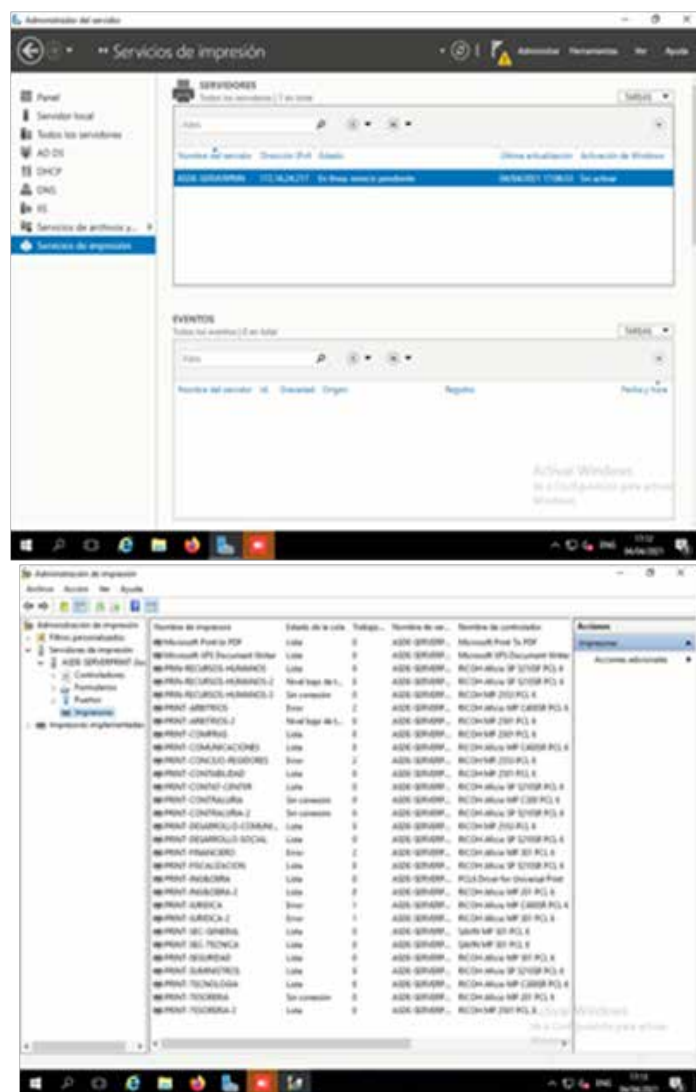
Administrador del servidor

Servicios de impresión

Administrar Herramientas Ver Ayuda

Panel
Servidor local
Todos los servidores
AD DS
DHCP
DNS
IIS
Servicios de archivos y...
Servicios de impresión

SERVIDORES
Todos los servidores | 1 en total

Tareas

Filtro

Nombre del servidor Dirección IPv4 Estado Última actualización Activación de Windows

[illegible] 172.16.24.217 En línea: reinicio pendiente 06/04/2021 17:08:03 Sin activar

EVENTOS
Todos los eventos | 0 en total

Tareas

Filtro

Nombre del servidor Id. Gravedad Origen Registro Fecha y hora

Activar Windows
Ve a Configuración para activar Windows.

17:12
06/04/2021

Administración de impresión
Archivo Acción Ver Ayuda

Administración de impresión
Filtros personalizados
Servidores de impresión
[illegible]
Controladores
Formularios
Puertos
Impresoras
Impresoras implementadas

| Nombre de impresora | Estado de la cola | Trabajo... | Nombre de ser... | Nombre de controlador |
|---|---|---|---|---|
| Microsoft Print to PDF | Lista | 0 | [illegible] | Microsoft Print To PDF |
| Microsoft XPS Document Writer | Lista | 0 | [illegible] | Microsoft XPS Document Writer |
| PRIN-RECURSOS HUMANOS | Lista | 0 | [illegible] | RICOH Aficio SP 5210SF PCL 6 |
| PRIN-RECURSOS HUMANOS 2 | Nivel bajo de t... | 0 | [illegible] | RICOH Aficio SP 5210SF PCL 6 |
| PRIN-RECURSOS HUMANOS 3 | Sin conexión | 0 | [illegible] | RICOH MP 2352 PCL 6 |
| PRINT-ARBITRIOS | Error | 2 | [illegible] | RICOH Aficio MP C4000 PCL 6 |
| PRINT-ARBITRIOS 2 | Nivel bajo de t... | 0 | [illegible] | RICOH MP 2501 PCL 6 |
| PRINT-COMPRAS | Lista | 0 | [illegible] | RICOH MP 2501 PCL 6 |
| PRINT-COMUNICACIONES | Lista | 0 | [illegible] | RICOH Aficio MP C4000 PCL 6 |
| PRINT-CONCEJO-REGIDORES | Error | 2 | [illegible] | RICOH MP 2352 PCL 6 |
| PRINT-CONTABILIDAD | Lista | 0 | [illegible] | RICOH MP 2501 PCL 6 |
| PRINT-CONTACT-CENTER | Lista | 0 | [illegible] | RICOH Aficio SP 5210SF PCL 6 |
| PRINT-CONTRALORIA | Sin conexión | 0 | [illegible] | RICOH Aficio MP C300 PCL 6 |
| PRINT-CONTRALORIA 2 | Sin conexión | 0 | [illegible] | RICOH Aficio SP 5210SF PCL 6 |
| PRINT-DESARROLLO-COMUNI... | Lista | 0 | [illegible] | RICOH MP 2352 PCL 6 |
| PRINT-DESARROLLO-SOCIAL | Lista | 0 | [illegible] | RICOH Aficio SP 5210SF PCL 6 |
| PRINT-FINANCIERO | Error | 2 | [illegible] | RICOH Aficio MP 301 PCL 6 |
| PRINT-FISCALIZACION | Lista | 0 | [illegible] | RICOH Aficio SP 5210SF PCL 6 |
| PRINT-INGENIERIA | Lista | 0 | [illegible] | PCL6 Driver for Universal Print |
| PRINT-INGENIERIA 2 | Lista | 0 | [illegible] | RICOH Aficio MP 201 PCL 6 |
| PRINT-JURIDICA | Error | 1 | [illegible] | RICOH Aficio MP C4000 PCL 6 |
| PRINT-JURIDICA 2 | Error | 1 | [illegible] | RICOH Aficio MP 301 PCL 6 |
| PRINT-SEC-GENERAL | Lista | 0 | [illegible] | SAVIN MP 301 PCL 6 |
| PRINT-SEC-TECNICA | Lista | 0 | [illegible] | SAVIN MP 301 PCL 6 |
| PRINT-SEGURIDAD | Lista | 0 | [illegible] | RICOH Aficio MP 301 PCL 6 |
| PRINT-SUMINISTROS | Lista | 0 | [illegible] | RICOH Aficio SP 5210SF PCL 6 |
| PRINT-TECNOLOGIA | Lista | 0 | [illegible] | RICOH Aficio MP C3000 PCL 6 |
| PRINT-TESORERIA | Sin conexión | 0 | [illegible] | RICOH Aficio MP 201 PCL 6 |
| PRINT-TESORERIA 2 | Lista | 0 | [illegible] | RICOH MP 2501 PCL 6 |

Acciones
Impresoras
Acciones adicionales

Activar Windows
Ve a Configuración para activar Windows.

17:13
06/04/2021